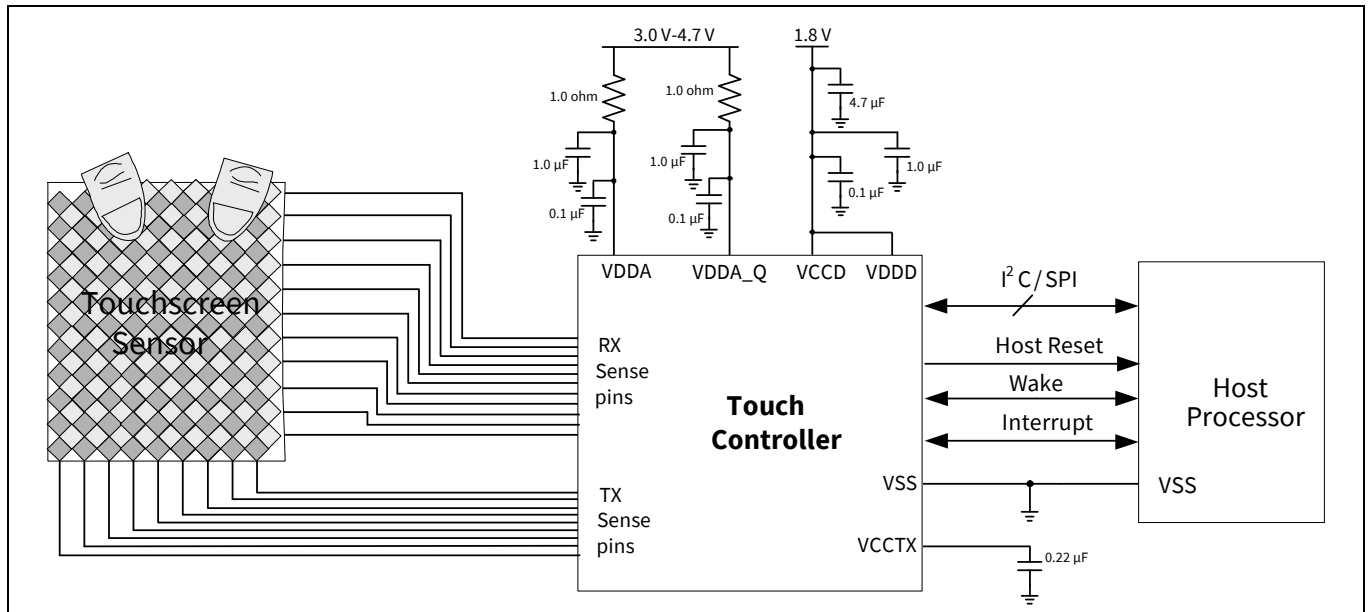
3.0 V-4.7 V

1.8 V

1.0 ohm

1.0 ohm

4.7 µF

1.0 µF

1.0 µF

1.0 µF

0.1 µF

0.1 µF

0.1 µF

Touchscreen Sensor

VDDA

VDDA_Q

VCCD

VDDD

$I^2C$ / SPI

RX Sense pins

Host Reset

Wake

Touch Controller

Interrupt

Host Processor

VSS

VSS

TX Sense pins

VCCTX

0.22 µF